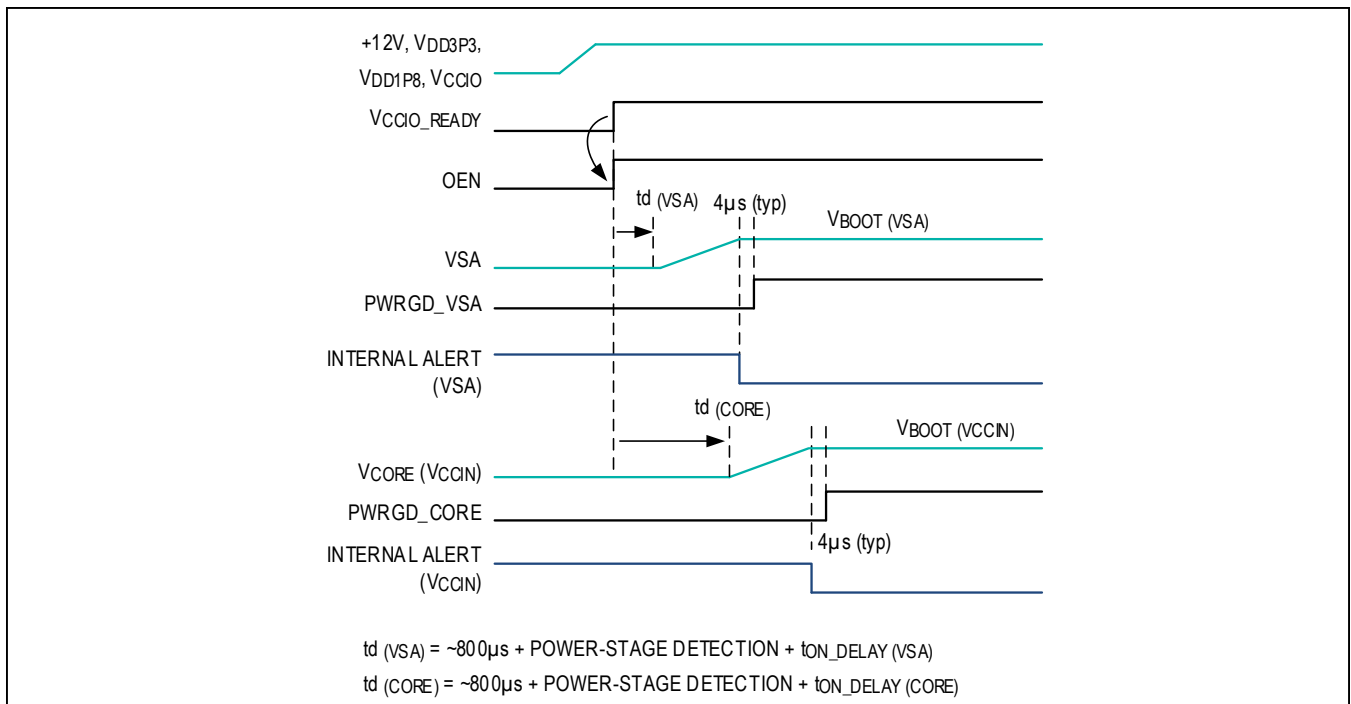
+12V, $V_{DD3P3}$, $V_{DD1P8}$, $V_{CCIO}$

$V_{CCIO\_READY}$

OEN

td (VSA)

4µs (typ)

$V_{BOOT}$ (VSA)

VSA

PWRGD_VSA

INTERNAL ALERT (VSA)

td (CORE)

$V_{BOOT}$ (VCCIN)

$V_{CORE}$ ($V_{CCIN}$)

PWRGD_CORE

4µs (typ)

INTERNAL ALERT ($V_{CCIN}$)

td (VSA) = ~800µs + POWER-STAGE DETECTION + $t_{ON\_DELAY}$ (VSA)

td (CORE) = ~800µs + POWER-STAGE DETECTION + $t_{ON\_DELAY}$ (CORE)